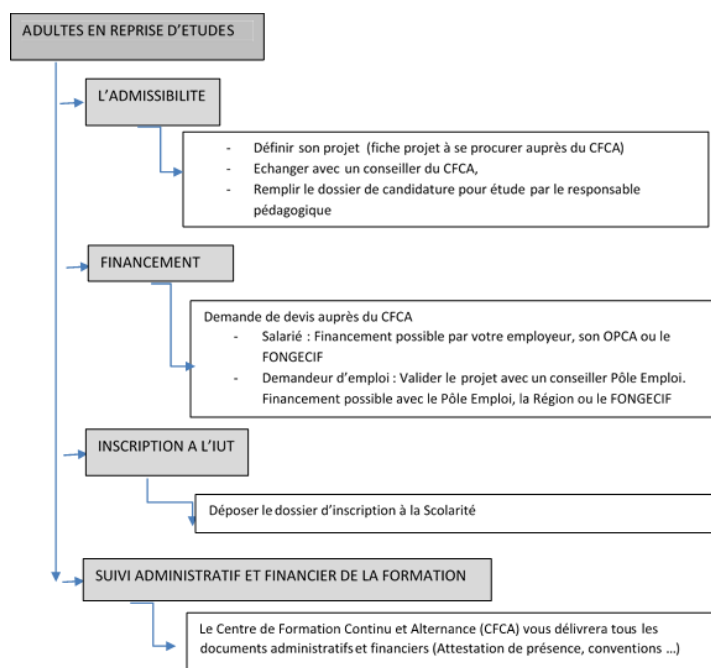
ADULTES EN REPRISE D'ETUDES

L'ADMISSIBILITE

- Définir son projet (fiche projet à se procurer auprès du CFCA)
- Echanger avec un conseiller du CFCA,
- Remplir le dossier de candidature pour étude par le responsable pédagogique

FINANCEMENT

Demande de devis auprès du CFCA
- Salarié : Financement possible par votre employeur, son OPCA ou le FONGECIF
- Demandeur d'emploi : Valider le projet avec un conseiller Pôle Emploi. Financement possible avec le Pôle Emploi, la Région ou le FONGECIF

INSCRIPTION A L'IUT

Déposer le dossier d'inscription à la Scolarité

SUIVI ADMINISTRATIF ET FINANCIER DE LA FORMATION

Le Centre de Formation Continu et Alternance (CFCA) vous délivrera tous les documents administratifs et financiers (Attestation de présence, conventions ...)